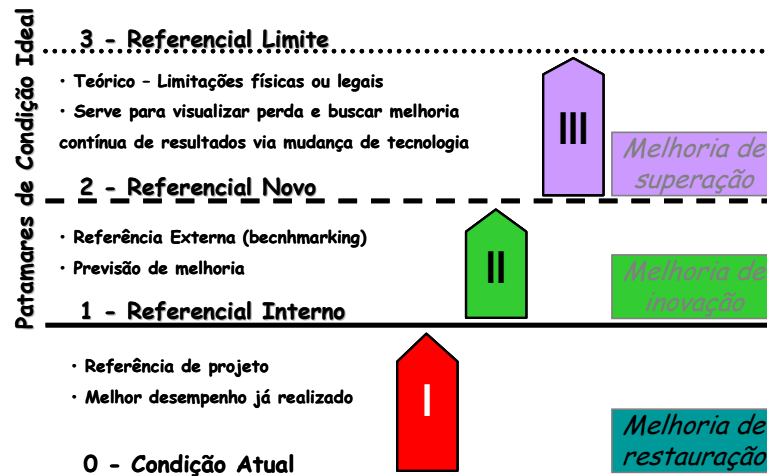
Patamares de Condição Ideal

3 - Referencial Limite

• Teórico – Limitações físicas ou legais

• Serve para visualizar perda e buscar melhoria contínua de resultados via mudança de tecnologia

III

Melhoria de superação

2 - Referencial Novo

• Referência Externa (becnhmarking)

• Previsão de melhoria

II

Melhoria de inovação

1 - Referencial Interno

• Referência de projeto

• Melhor desempenho já realizado

I

Melhoria de restauração

0 - Condição Atual